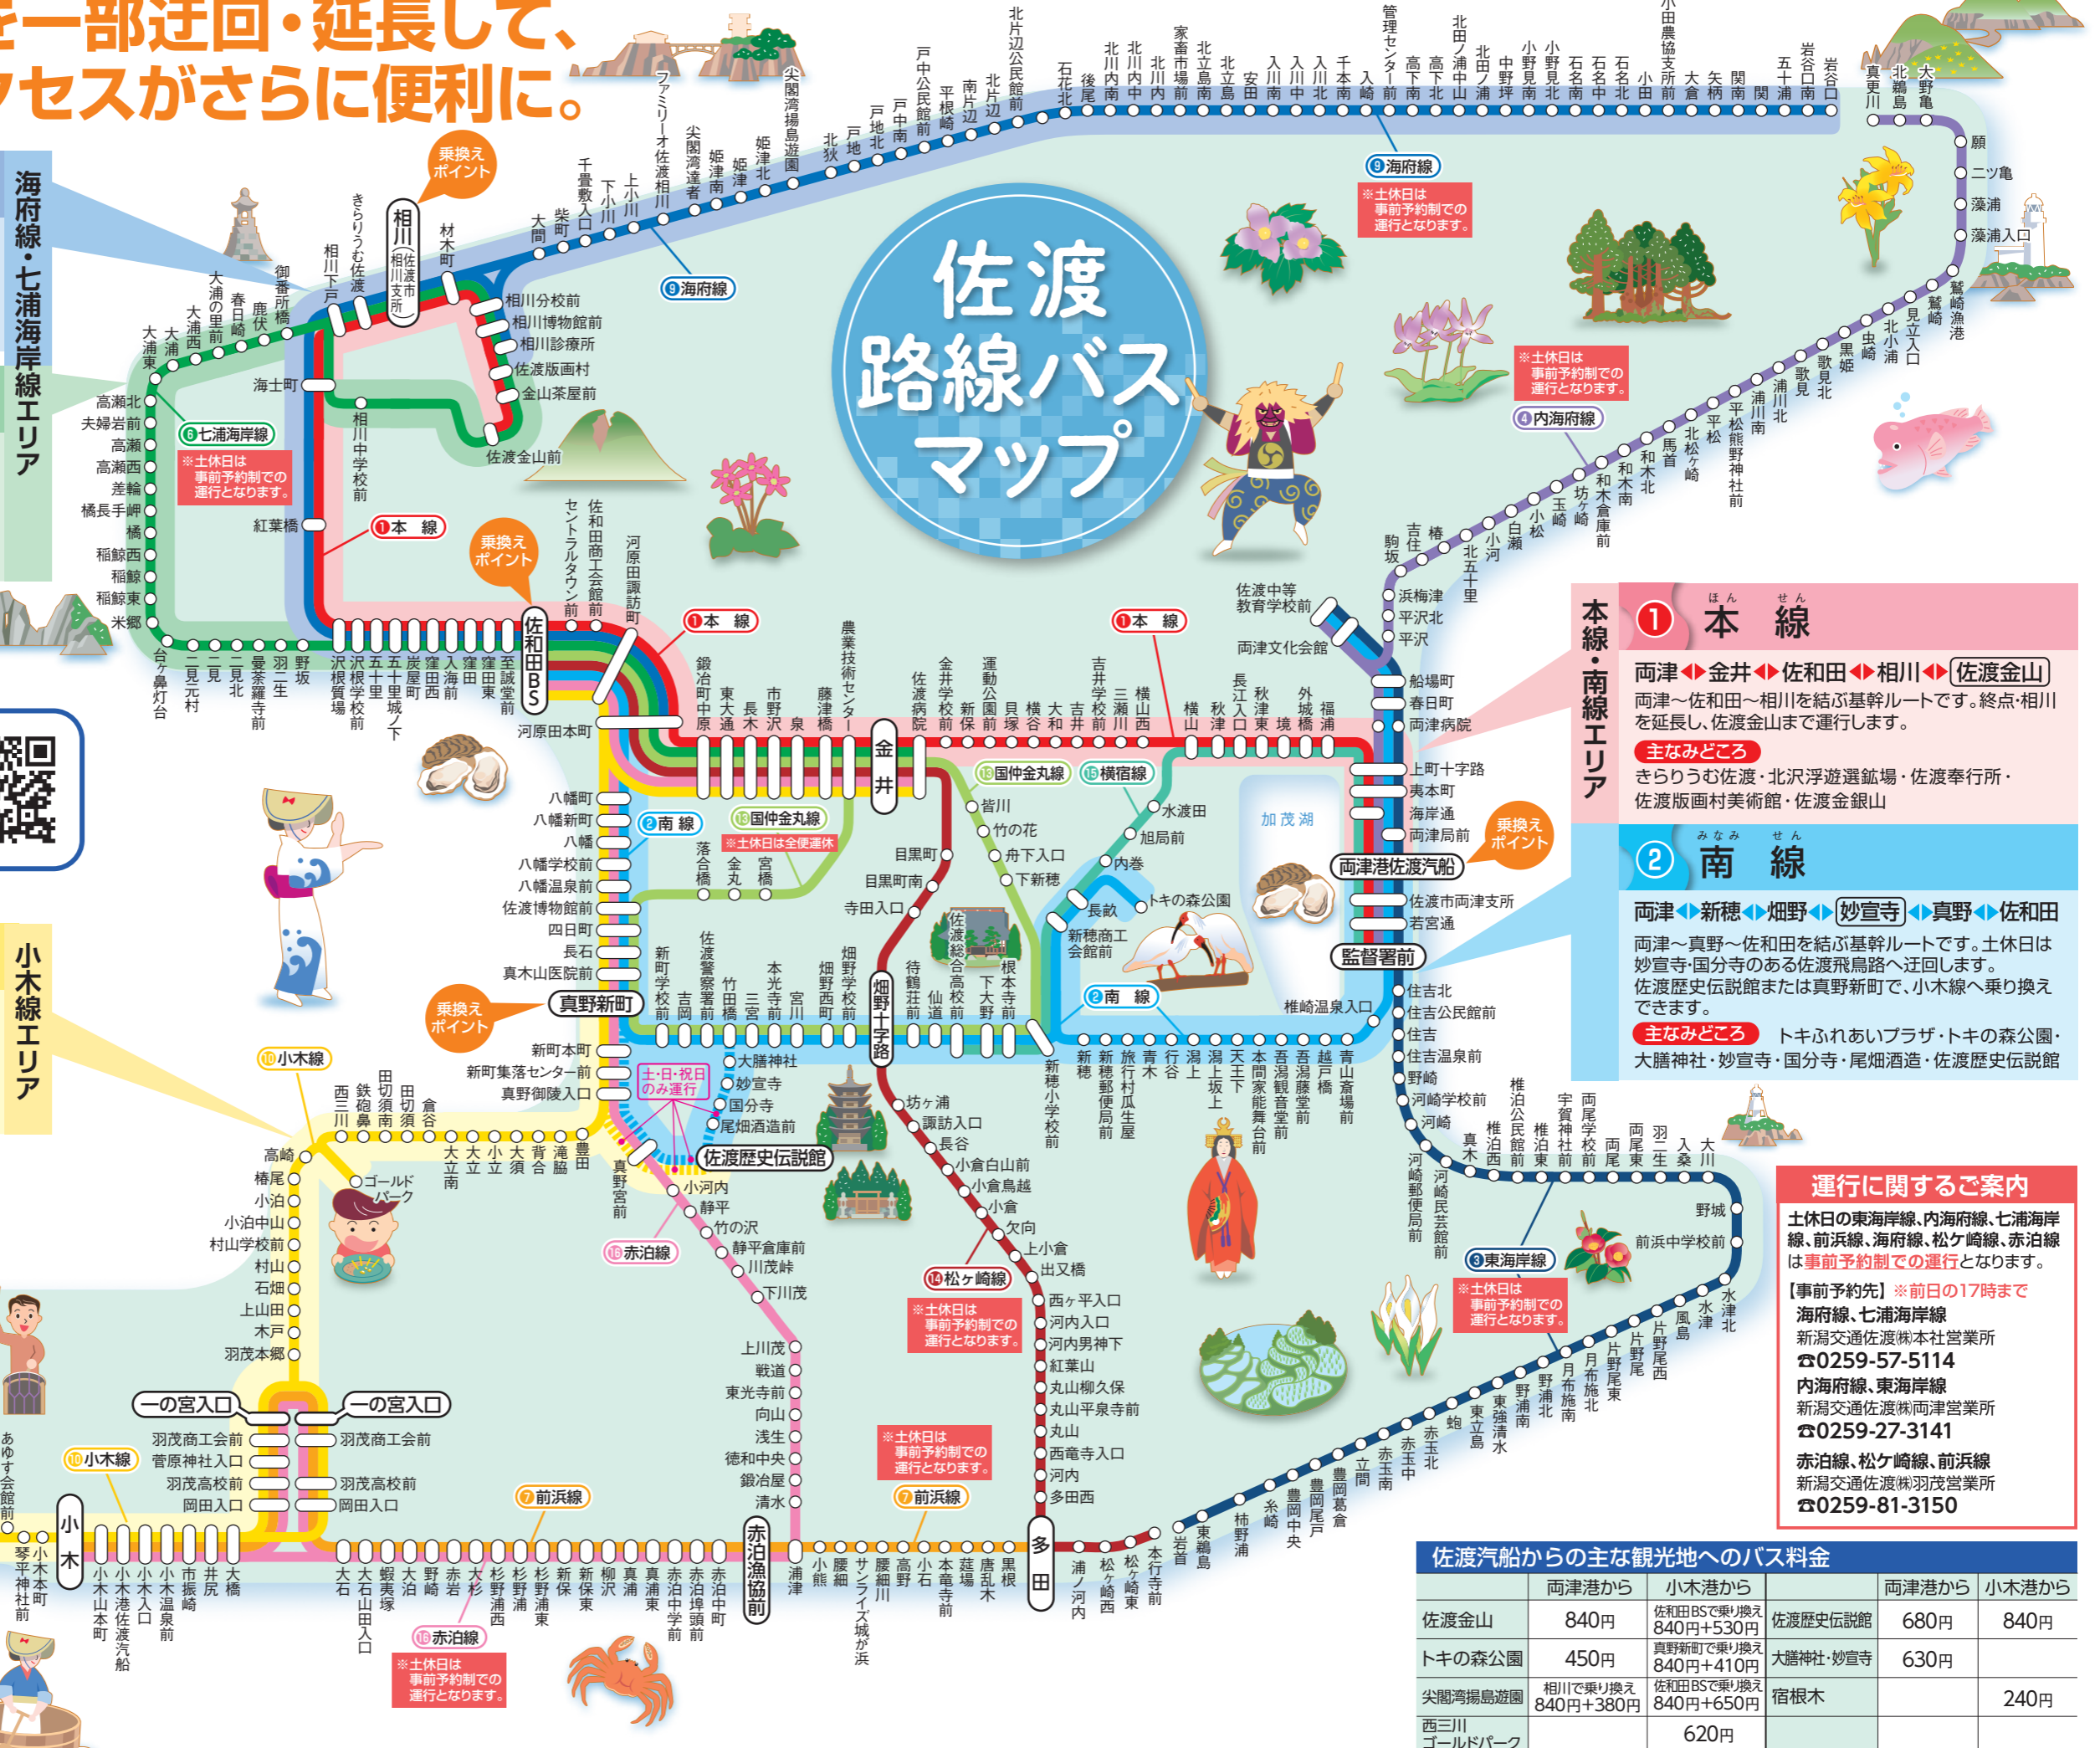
を一部迂回・延長して、
アクセスがさらに便利に。

佐渡路線バスマップ

海府線・七浦海岸線エリア

本線・南線エリア

小木線エリア

① 本線
両津◆金井◆佐和田◆相川◆佐渡金山
両津～佐和田～相川を結ぶ基幹ルートです。終点・相川を延長し、佐渡金山まで運行します。
主なみどころ
きらりうむ佐渡・北沢浮遊選鉱場・佐渡奉行所・佐渡版画村美術館・佐渡金銀山

② 南線
両津◆新穂◆畑野◆妙宣寺◆真野◆佐和田
両津～真野～佐和田を結ぶ基幹ルートです。土休日は妙宣寺・国分寺のある佐渡飛鳥路へ迂回します。佐渡歴史伝説館または真野新町で、小木線へ乗り換えできます。
主なみどころ　トキふれあいプラザ・トキの森公園・大膳神社・妙宣寺・尾畑酒造・佐渡歴史伝説館

乗換えポイント
乗換えポイント
乗換えポイント
乗換えポイント
乗換えポイント

⑨海府線
⑨海府線
※土休日は事前予約制での運行となります。
④内海府線
※土休日は事前予約制での運行となります。
⑥七浦海岸線
※土休日は事前予約制での運行となります。
①本線
①本線
①本線
②南線
②南線
⑬国仲金丸線
⑬国仲金丸線
※土休日は全便運休
⑮横宿線
⑩小木線
⑩小木線
⑯赤泊線
⑯赤泊線
※土休日は事前予約制での運行となります。
⑭松ヶ崎線
※土休日は事前予約制での運行となります。
※土休日は事前予約制での運行となります。
⑦前浜線
⑦前浜線
③東海岸線
※土休日は事前予約制での運行となります。
土・日・祝日のみ運行

相川（佐渡市相川支所）　佐和田BS　金井　畑野十字路　真野新町　両津港佐渡汽船　監督署前　佐渡歴史伝説館　一の宮入口　一の宮入口　小木　赤泊漁協前　多田

岩谷口　岩谷口南　五十浦　関　関南　矢柄　大倉　小田農協支所前　小田　石名北　石名中　石名南　小野見北　小野見南　小野見　中野坪　北田ノ浦　北田ノ浦中山　高下北　高下南　管理センター前　入崎　千本南　入川北　入川中　入川南　安田　北立島　北立島南　家畜市場前　北川内　北川内中　北川内南　後尾　後尾北　石花　北片辺公民館前　北片辺　南片辺　平根崎　戸中公民館前　戸中南　戸中北　戸地　北狄　尖閣湾揚島遊園　姫津北　姫津　姫津南　尖閣湾達者　ファミリーオ佐渡相川　上小川　下小川　千畳敷入口　柴町　大間　材木町　きらりうむ佐渡　相川下戸　御番所橋　鹿伏　春日崎　大浦の里　大浦西　大浦　大浦東　高瀬北　夫婦岩前　高瀬　高瀬西　差輪　橘長手岬　橘　稲鯨西　稲鯨　稲鯨東　米郷　台ヶ鼻灯台　二見元村　二見　二見北　曼荼羅寺前　羽二生　野坂　沢根質場　沢根学校前　五十里　五十里城ノ下　窪田西　入海前　窪田　窪田東　至誠堂前　セントラルタウン前　佐和田商工会館前　河原田諏訪町　河原田本町　海士町　紅葉橋　相川中学校前　相川分校前　相川博物館前　相川診療所　佐渡版画村　金山茶屋前　佐渡金山前

鍛冶町　中原　東大通　長木　市野沢　泉　藤津橋　農業技術センター　佐渡病院　金井学校前　新保　運動公園前　貝塚　横谷　大和　吉井　吉井学校前　三瀬川　横山西　横山　秋津　長江入口　秋津東　境　外城橋　福浦　佐渡中等教育学校前　両津文化会館　浜梅津　平沢北　平沢　船場町　春日町　両津病院　上町十字路　夷本町　海岸通　両津局前　佐渡市両津支所　若宮通　駒坂　吉住　椿　北五十里　小河　白瀬　小松　玉崎　坊ケ崎　和木倉庫前　和木南　和木北　馬首　北松ケ崎　平松　平松熊野神社前　浦川南　浦川北　歌見　歌見北　黒姫　虫崎　北小浦　見立入口　鷲崎　鷲崎漁港　大野亀　北鵜島　真更川　願　二ツ亀　藻浦　藻浦入口

八幡町　八幡新町　八幡　八幡学校前　八幡温泉前　佐渡博物館前　四日町　長石　真木山医院前　落合橋　金丸　宮橋　目黒町　目黒町南　寺田入口　皆川　竹の花　舟下入口　下新穂　水渡田　旭局前　内巻　長畝　トキの森公園　新穂商工会館前　椎崎温泉入口　加茂湖　新町学校前　吉岡　佐渡警察署前　竹田橋　三宮　本光寺前　宮川　畑野西町　畑野学校前　待鶴荘前　仙道　佐渡総合高校前　下大野　根本寺前　新穂小学校前　新穂　新穂郵便局前　旅行村　青木　瓜生屋　潟上　潟上坂上　天王下　本間家能舞台前　吾潟観音堂前　吾潟藤堂前　越戸橋　青山斎場前　住吉北　住吉公民館前　住吉　住吉温泉前　野崎　河崎学校前　河崎　河崎郵便局前　河崎民芸館前　椎泊　椎泊公民館前　椎泊東　宇賀神社前　両尾学校前　両尾　両尾東　羽二生　入桑　大川　野城　前浜中学校前　水津　水津北　風島　片野尾西　片野尾　片野尾東　月布施北　月布施南　野浦北　野浦南　東強清水　東立島　蚫　赤玉北　赤玉中　赤玉南　立間　豊岡葛倉　豊岡尾戸　豊岡中央　糸崎　柿野浦　東鵜島　岩首　本行寺前　松ヶ崎東　松ヶ崎西　浦ノ河内

新町本町　新町集落センター前　真野御陵入口　大膳神社　妙宣寺　国分寺　尾畑酒造前　真野宮前　小河内　静平　竹の沢　静平倉庫前　川茂峠　下川茂　上川茂　戦道　東光寺前　向山　浅生　徳和中央　鍛冶屋　清水　坊ケ浦　諏訪入口　長谷　小倉白山前　小倉鳥越　小倉　欠向　上小倉　出又橋　西ヶ平入口　河内入口　河内男神下　紅葉山　丸山柳久保　丸山平泉寺前　丸山　西竜寺入口　河内　多田西

倉谷　田切須　田切須南　鉄砲鼻　西三川　豊田　滝脇　背合　大須　小立　大立　大立南　ゴールドパーク　高崎　椿尾　小泊　小泊中山　村山学校前　村山　石畑　上山田　木戸　羽茂本郷　羽茂商工会前　菅原神社入口　羽茂高校前　岡田入口　羽茂商工会前　羽茂高校前　岡田入口　あゆす会館前　琴平神社前　小木本町　小木山本町　小木港佐渡汽船　小木入口　小木温泉前　市振　井尻崎　大橋　大石　大石山田入口　蝦夷塚　大泊　野崎　赤岩　大杉　杉野浦西　杉野浦　杉野浦東　新保　徳保東　柳沢　真浦　真浦東　赤泊中学校前　赤泊埠頭前　赤泊中町　浦津　小熊　腰細　サンライズ城が浜　腰細川　高野　小石　本竜寺前　莚場　唐黒木　黒根

運行に関するご案内
土休日の東海岸線、内海府線、七浦海岸線、前浜線、海府線、松ケ崎線、赤泊線は事前予約制での運行となります。
【事前予約先】※前日の17時まで
海府線、七浦海岸線
新潟交通佐渡(株)本社営業所
☎0259-57-5114
内海府線、東海岸線
新潟交通佐渡(株)両津営業所
☎0259-27-3141
赤泊線、松ケ崎線、前浜線
新潟交通佐渡(株)羽茂営業所
☎0259-81-3150

佐渡汽船からの主な観光地へのバス料金
| | 両津港から | 小木港から | | 両津港から | 小木港から |
|---|---|---|---|---|---|
| 佐渡金山 | 840円 | 佐和田BSで乗り換え 840円+530円 | 佐渡歴史伝説館 | 680円 | 840円 |
| トキの森公園 | 450円 | 真野新町で乗り換え 840円+410円 | 大膳神社・妙宣寺 | 630円 | |
| 尖閣湾揚島遊園 | 相川で乗り換え 840円+380円 | 佐和田BSで乗り換え 840円+650円 | 宿根木 | | 240円 |
| 西三川ゴールドパーク | | 620円 | | | |